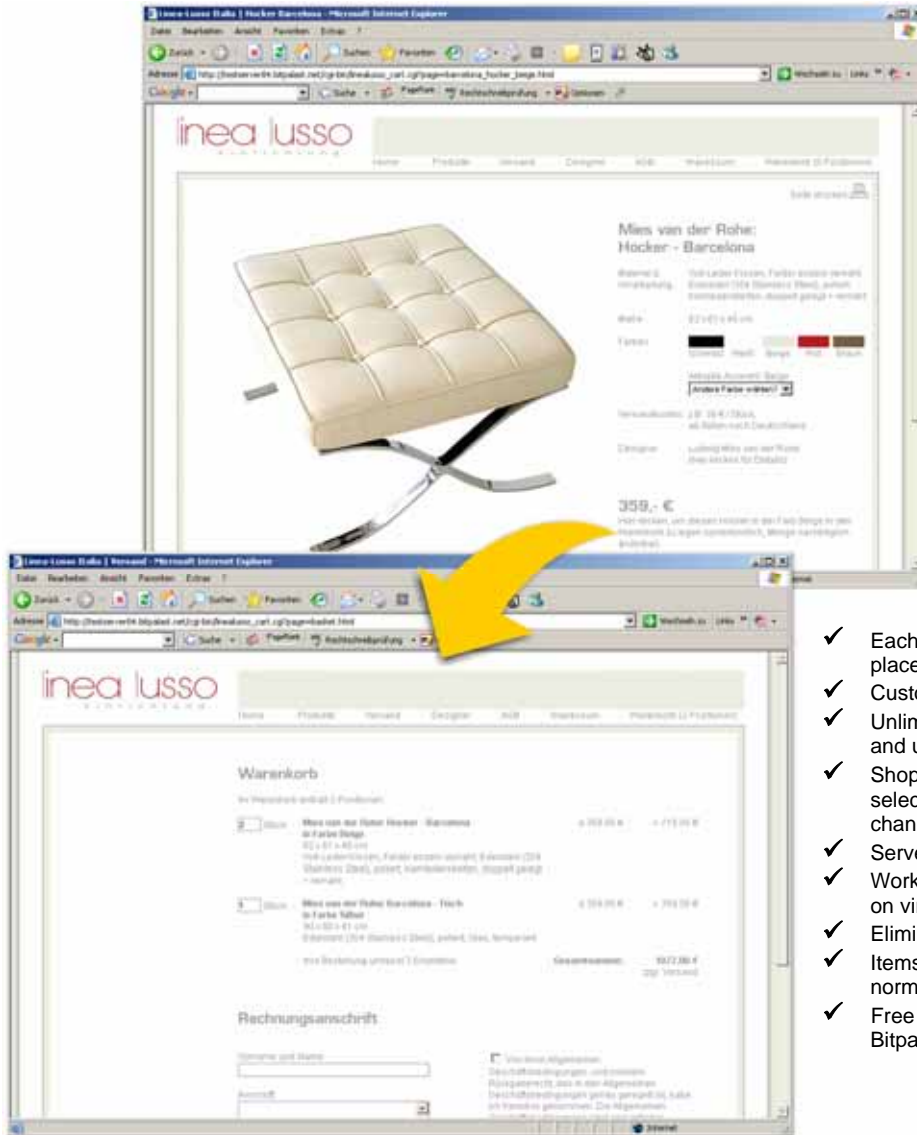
Linea-Lusso Italia | Hocker Barcelona - Microsoft Internet Explorer

Datei Bearbeiten Ansicht Favoriten Extras ?

Zurück Suchen Favoriten

Adresse http://testserver04.bitpalast.net/cgi-bin/linealusso_cart.cgi?page=barcelona_hocker_beige.html

Wechseln zu Links

Google Suche PageRank Rechtschreibprüfung Optionen

inea lusso

Home Produkte Versand Designer AGB Impressum Warenkorb (0 Positionen)

Seite drucken

Mies van der Rohe: Hocker - Barcelona

Material & Verarbeitung

Maße

Farben

Schwarz Weiß Beige Rot Braun

Andere Farbe wählen?

Versandkosten

Designer

359,- €

Linea-Lusso Italia | Versand - Microsoft Internet Explorer

Datei Bearbeiten Ansicht Favoriten Extras ?

Adresse http://testserver04.bitpalast.net/cgi-bin/linealusso_cart.cgi?page=basket.html

Google Suche PageRank Rechtschreibprüfung

inea lusso

Home Produkte Versand Designer AGB Impressum Warenkorb (2 Positionen)

Warenkorb

Im Warenkorb enthält 2 Positionen:

2 Stück Mies van der Rohe Hocker - Barcelona in Farbe Beige

1 Stück Mies van der Rohe Barcelona - Tisch in Farbe Tafel

Gesamtsumme:

zzgl. Versand

Rechnungsanschrift

Vorname und Name

Anschrift

Internet

✓ Each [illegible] place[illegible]
✓ Custo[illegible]
✓ Unlim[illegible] and u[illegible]
✓ Shop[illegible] selec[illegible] chan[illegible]
✓ Serve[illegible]
✓ Work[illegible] on vi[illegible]
✓ Elimi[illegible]
✓ Items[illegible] norm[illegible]
✓ Free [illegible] Bitpa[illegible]